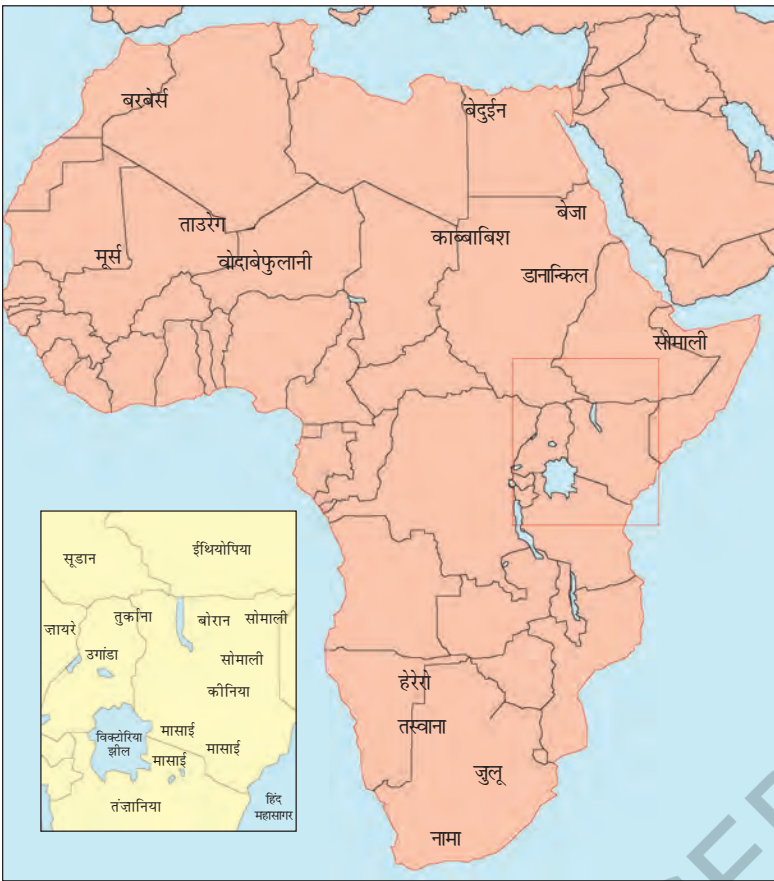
बरबेर्स

बेदुईन

तउरेग

बेजा

मूर्स

वोदाबेफुलानी

काब्बाबिश

डानाकिल

सोमाली

सूडान

ईथियोपिया

ज़ायरे

तुर्काना

बोरान

सोमाली

उगांडा

सोमाली

कीनिया

विक्टोरिया झील

मासाई

मासाई

मासाई

तंज़ानिया

हिंद महासागर

हेरेरो

तस्वाना

ज़ुलू

नामा